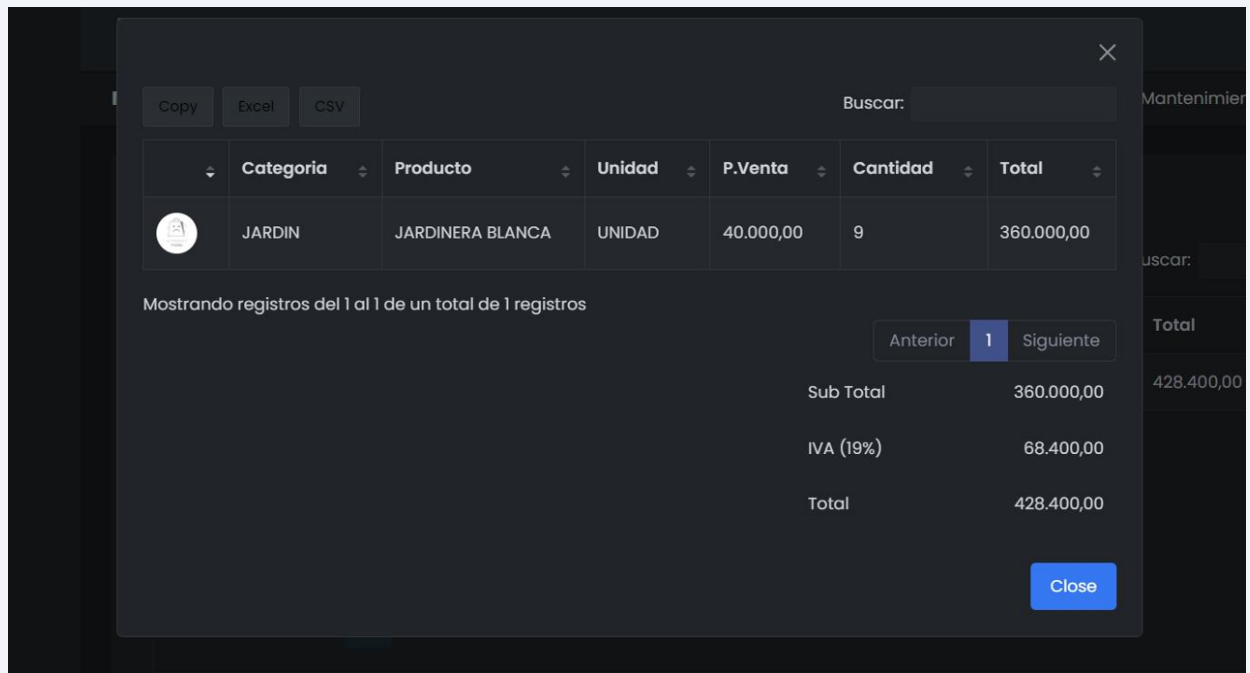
×

Copy Excel CSV

Buscar:

| | Categoria | Producto | Unidad | P.Venta | Cantidad | Total |
|---|---|---|---|---|---|---|
| | JARDIN | JARDINERA BLANCA | UNIDAD | 40.000,00 | 9 | 360.000,00 |

Mostrando registros del 1 al 1 de un total de 1 registros

Anterior 1 Siguiente

Sub Total 360.000,00

IVA (19%) 68.400,00

Total 428.400,00

Close

Mantenimier

uscar:

Total

428.400,00